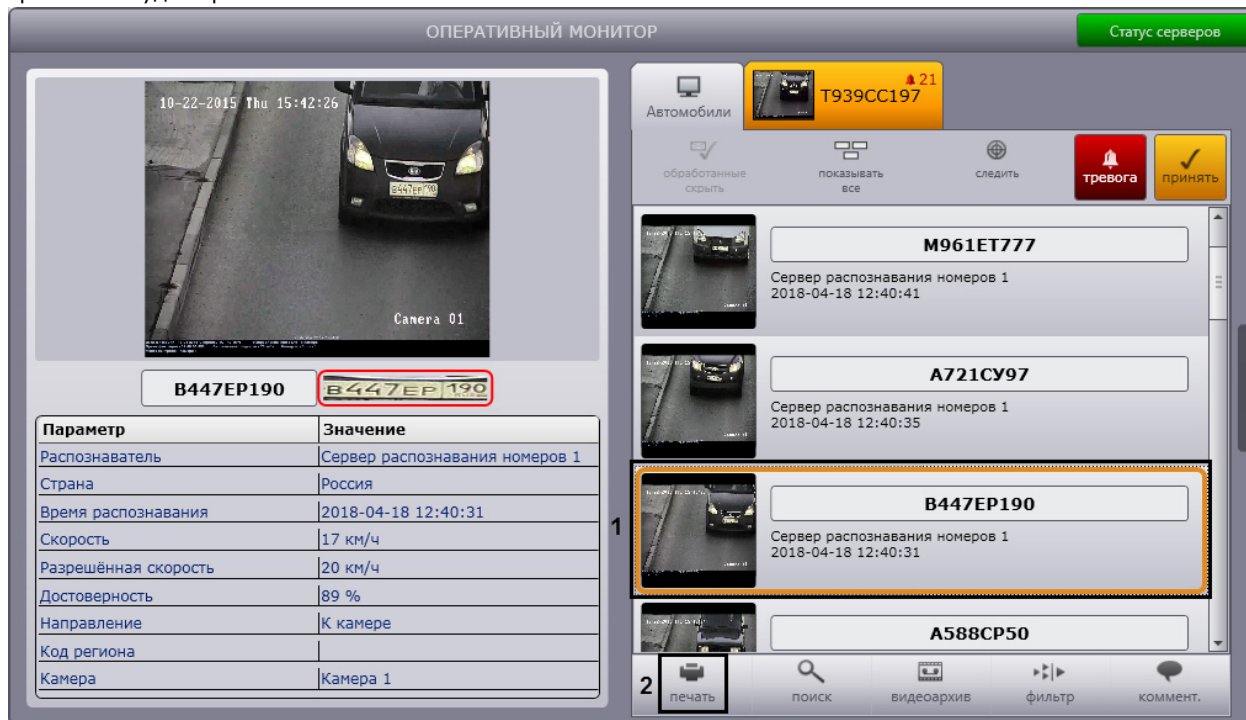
ОПЕРАТИВНЫЙ МОНИТОР

Статус серверов

10-22-2015 Thu 15:42:26

Camera 01

В447ЕР190

В447ЕР 190

| Параметр | Значение |
|---|---|
| Распознаватель | Сервер распознавания номеров 1 |
| Страна | Россия |
| Время распознавания | 2018-04-18 12:40:31 |
| Скорость | 17 км/ч |
| Разрешённая скорость | 20 км/ч |
| Достоверность | 89 % |
| Направление | К камере |
| Код региона | |
| Камера | Камера 1 |

Автомобили

21
Т939СС197

обработанные скрыть

показывать все

следить

тревога

принять

М961ЕТ777
Сервер распознавания номеров 1
2018-04-18 12:40:41

А721СУ97
Сервер распознавания номеров 1
2018-04-18 12:40:35

1

В447ЕР190
Сервер распознавания номеров 1
2018-04-18 12:40:31

А588СР50

2

печать

поиск

видеоархив

фильтр

коммент.